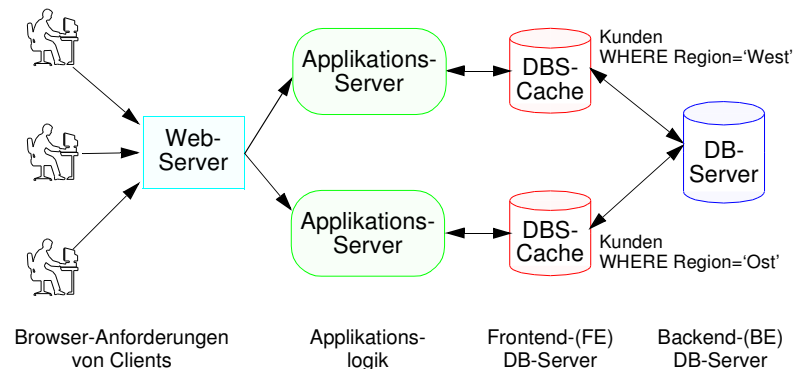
Kunden
WHERE Region='West'

Applikations-
Server

DBS-
Cache

Web-
Server

DB-
Server

Applikations-
Server

DBS-
Cache

Kunden
WHERE Region='Ost'

Browser-Anforderungen von Clients

Applikations-logik

Frontend-(FE) DB-Server

Backend-(BE) DB-Server